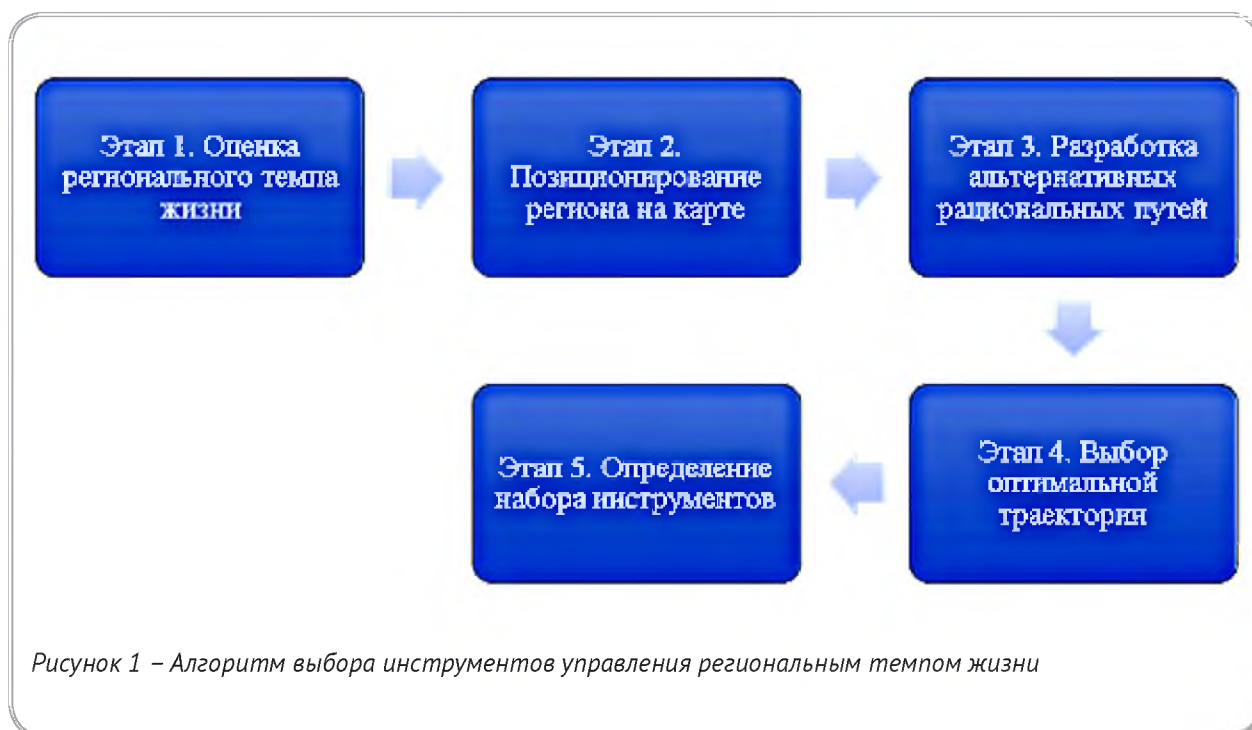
Этап 1. Оценка регионального темпа жизни

Этап 2. Позиционирование региона на карте

Этап 3. Разработка альтернативных рациональных путей

Этап 4. Выбор оптимальной траектории

Этап 5. Определение набора инструментов

Рисунок 1 – Алгоритм выбора инструментов управления региональным темпом жизни